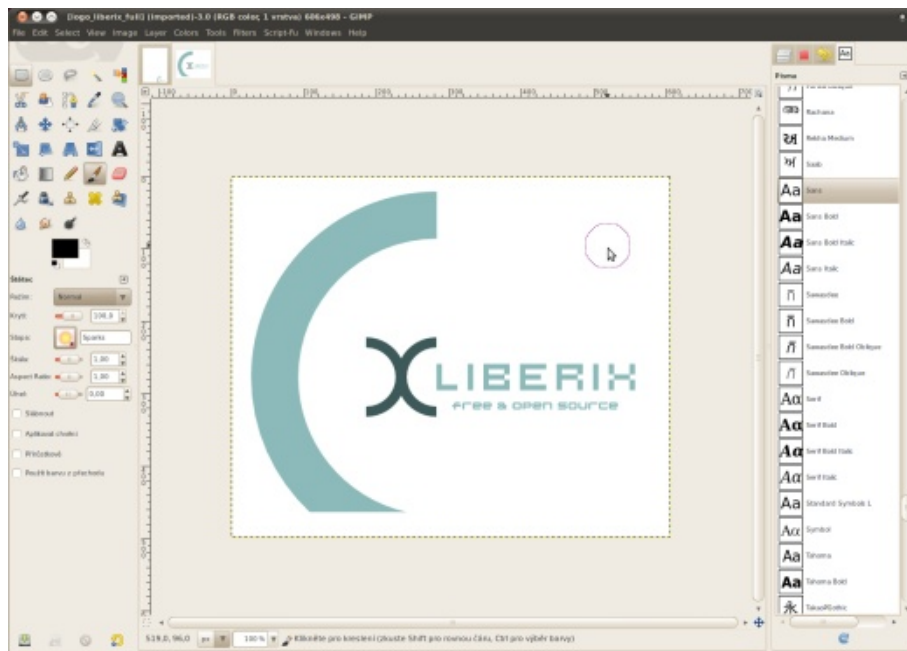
[logo_liberix_full] (imported)-3.0 (RGB color, 1 vrstva) 606x498 - GIMP

File Edit Select View Image Layer Colors Tools Filters Script-Fu Windows Help

Štětec

Režim: Normal

Krytí: 100,0

Stopa: Sparks

Škála 1,00

Aspect Ratio 1,00

Úhel 0,00

Slábnout

Aplikovat chvění

Přírůstkové

Použít barvu z přechodu

LIBERIX

free & open source

519,0, 96,0 px 100 % Klikněte pro kreslení (zkuste Shift pro rovnou čáru, Ctrl pro výběr barvy)

Písma

Rachana

Rekha Medium

Saab

Aa Sans

Aa Sans Bold

Aa Sans Bold Italic

Aa Sans Italic

Sawasdee

Sawasdee Bold

Sawasdee Bold Oblique

Sawasdee Oblique

Aa Serif

Aa Serif Bold

Aa Serif Bold Italic

Aa Serif Italic

Aa Standard Symbols L

Aa Symbol

Aa Tahoma

Aa Tahoma Bold

TakaoPGothic